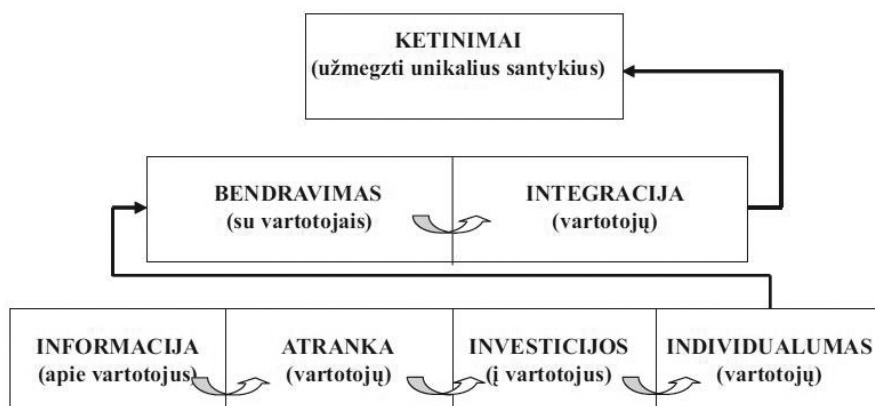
KETINIMAI
(užmegzti unikalius santykius)

BENDRAVIMAS
(su vartotojais)

INTEGRACIJA
(vartotojų)

INFORMACIJA
(apie vartotojus)

ATRANKA
(vartotojų)

INVESTICIJOS
(į vartotojus)

INDIVIDUALUMAS
(vartotojų)